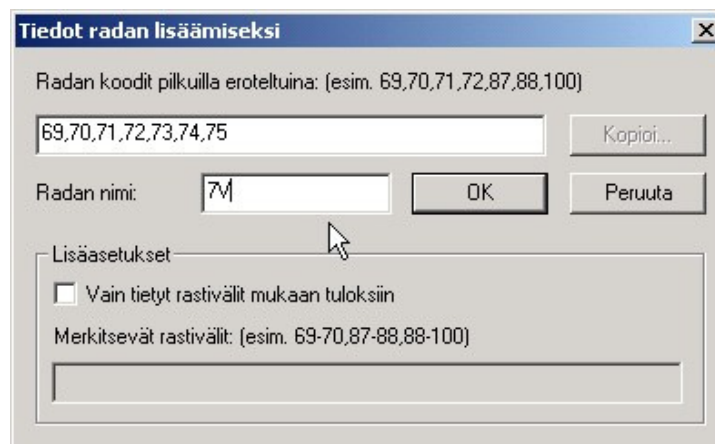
Tiedot radan lisäämiseksi

Radan koodit pilkuilla eroteltuina: (esim. 69,70,71,72,87,88,100)

69,70,71,72,73,74,75

Kopioi...

Radan nimi: 7V

OK

Peruuta

Lisäasetukset

Vain tietyt rastivälit mukaan tuloksiin

Merkitsevät rastivälit: (esim. 69-70,87-88,88-100)